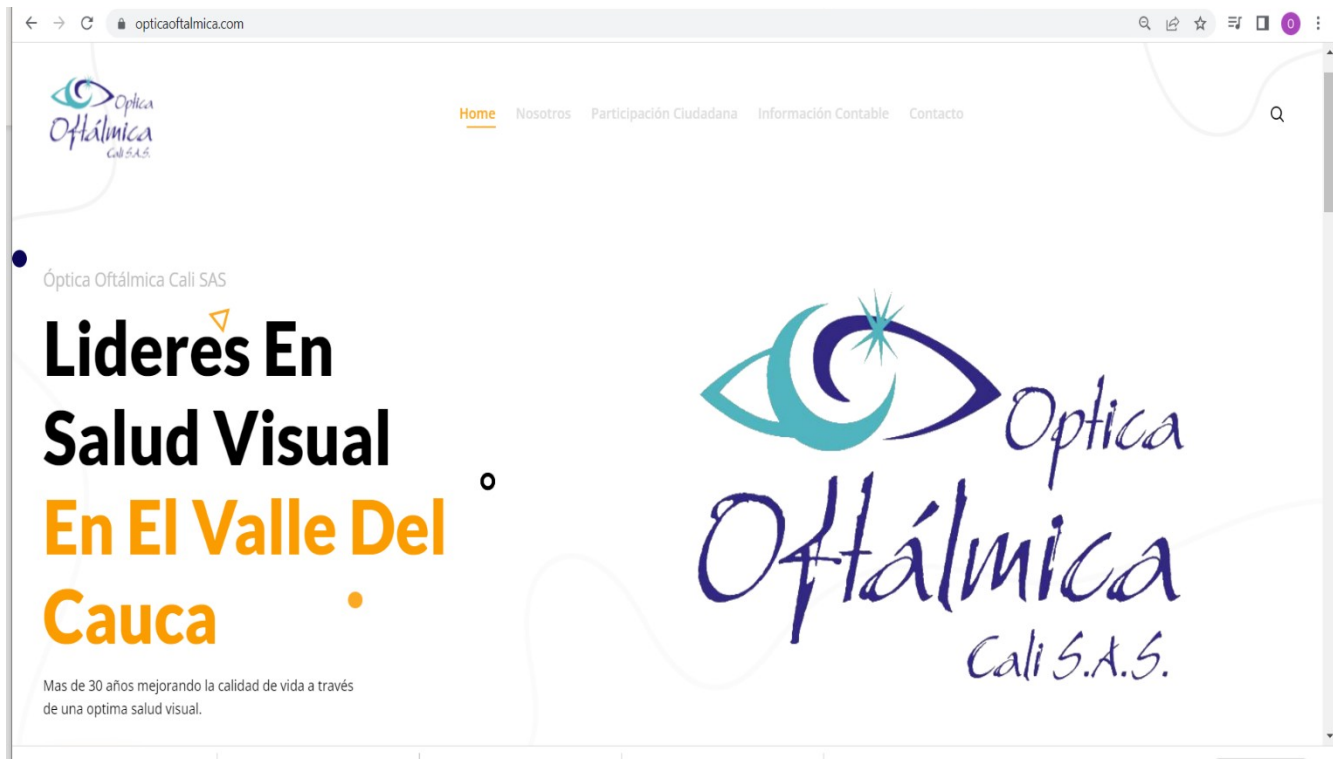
opticaoftalmica.com

O

Optica Oftálmica Cali S.A.S.

Home Nosotros Participación Ciudadana Información Contable Contacto

Óptica Oftálmica Cali SAS

Lideres En Salud Visual En El Valle Del Cauca

Mas de 30 años mejorando la calidad de vida a través de una optima salud visual.

Optica Oftálmica Cali S.A.S.